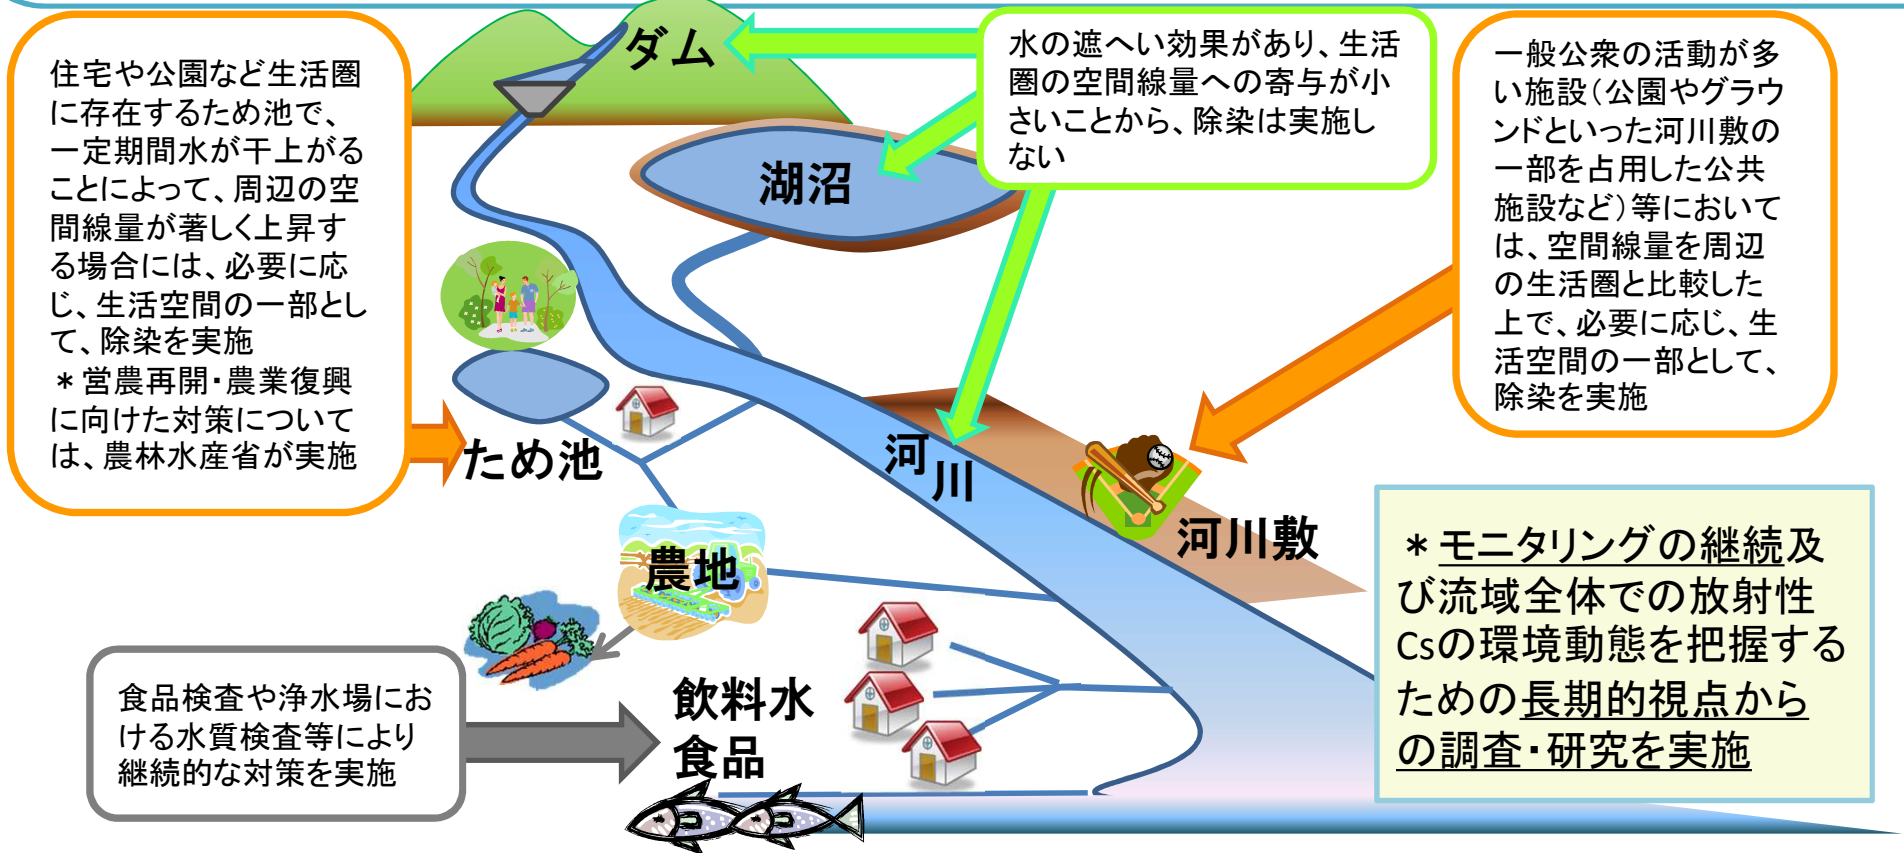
住宅や公園など生活圏に存在するため池で、一定期間水が干上がることによって、周辺の空間線量が著しく上昇する場合には、必要に応じ、生活空間の一部として、除染を実施
＊営農再開・農業復興に向けた対策については、農林水産省が実施

ダム

水の遮へい効果があり、生活圏の空間線量への寄与が小さいことから、除染は実施しない

一般公衆の活動が多い施設（公園やグラウンドといった河川敷の一部を占用した公共施設など）等においては、空間線量を周辺の生活圏と比較した上で、必要に応じ、生活空間の一部として、除染を実施

湖沼

ため池

河川

河川敷

農地

＊モニタリングの継続及び流域全体での放射性Csの環境動態を把握するための長期的視点からの調査・研究を実施

食品検査や浄水場における水質検査等により継続的な対策を実施

飲料水
食品